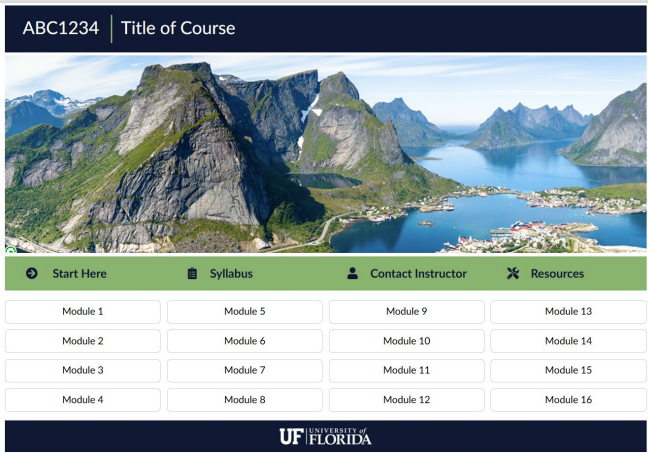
ABC1234 | Title of Course

Start Here
Syllabus
Contact Instructor
Resources

| Module 1 | Module 5 | Module 9 | Module 13 |
|---|---|---|---|
| Module 2 | Module 6 | Module 10 | Module 14 |
| Module 3 | Module 7 | Module 11 | Module 15 |
| Module 4 | Module 8 | Module 12 | Module 16 |

UF UNIVERSITY of FLORIDA